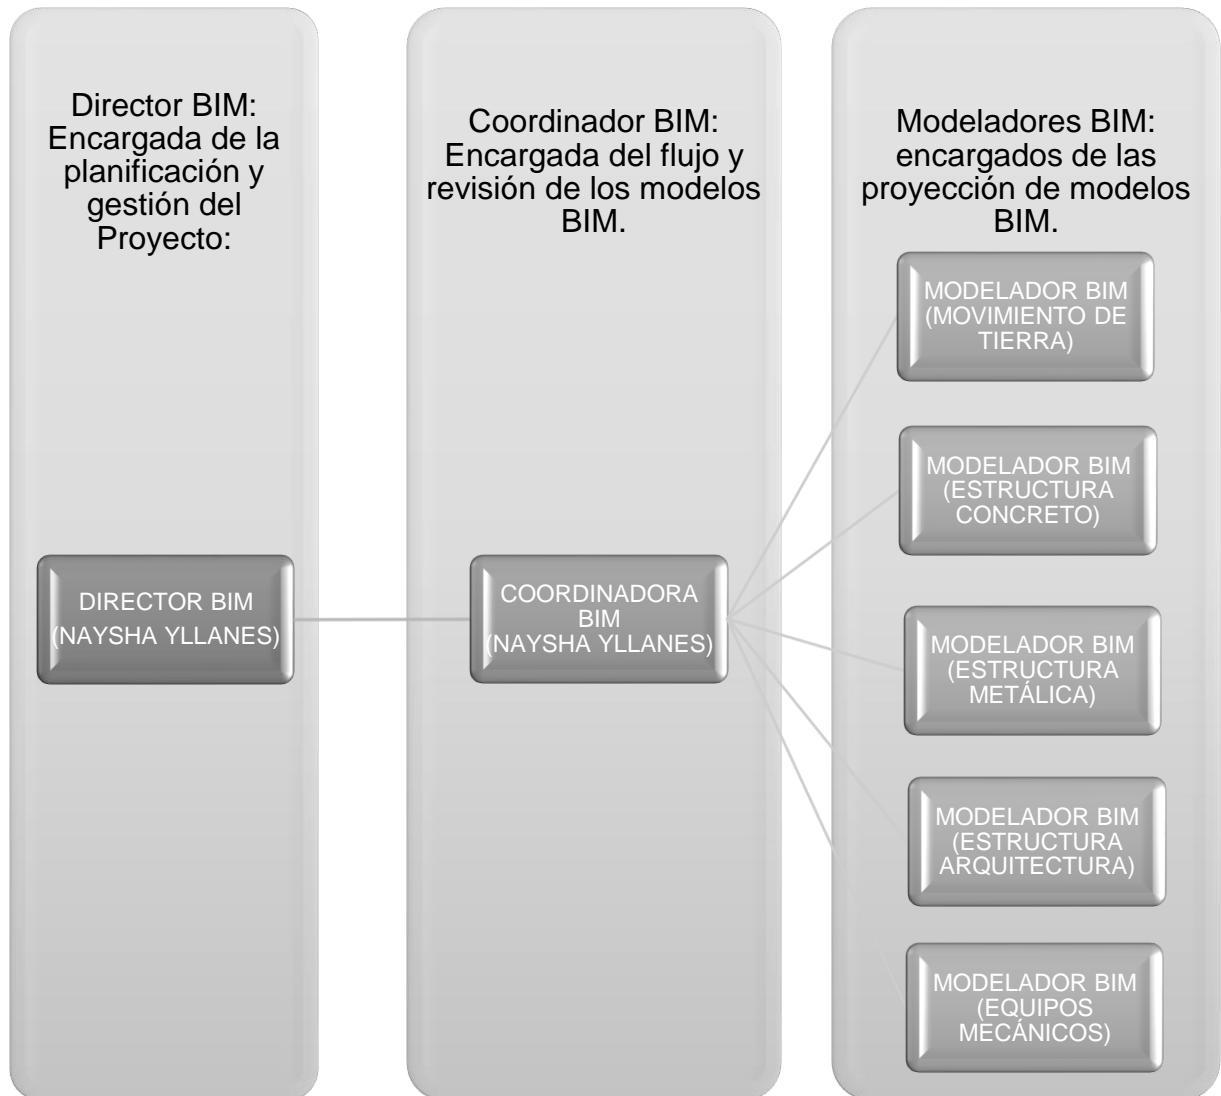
Director BIM: Encargada de la planificación y gestión del Proyecto:

DIRECTOR BIM (NAYSHA YLLANES)

Coordinador BIM: Encargada del flujo y revisión de los modelos BIM.

COORDINADORA BIM (NAYSHA YLLANES)

Modeladores BIM: encargados de las proyección de modelos BIM.

MODELADOR BIM (MOVIMIENTO DE TIERRA)

MODELADOR BIM (ESTRUCTURA CONCRETO)

MODELADOR BIM (ESTRUCTURA METÁLICA)

MODELADOR BIM (ESTRUCTURA ARQUITECTURA)

MODELADOR BIM (EQUIPOS MECÁNICOS)